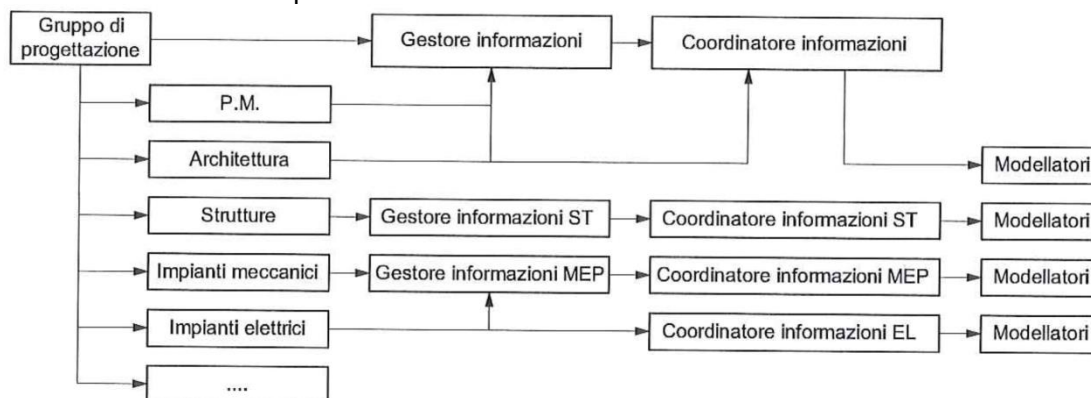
Gruppo di progettazione

Gestore informazioni

Coordinatore informazioni

P.M.

Architettura

Modellatori

Strutture

Gestore informazioni ST

Coordinatore informazioni ST

Modellatori

Impianti meccanici

Gestore informazioni MEP

Coordinatore informazioni MEP

Modellatori

Impianti elettrici

Coordinatore informazioni EL

Modellatori

....